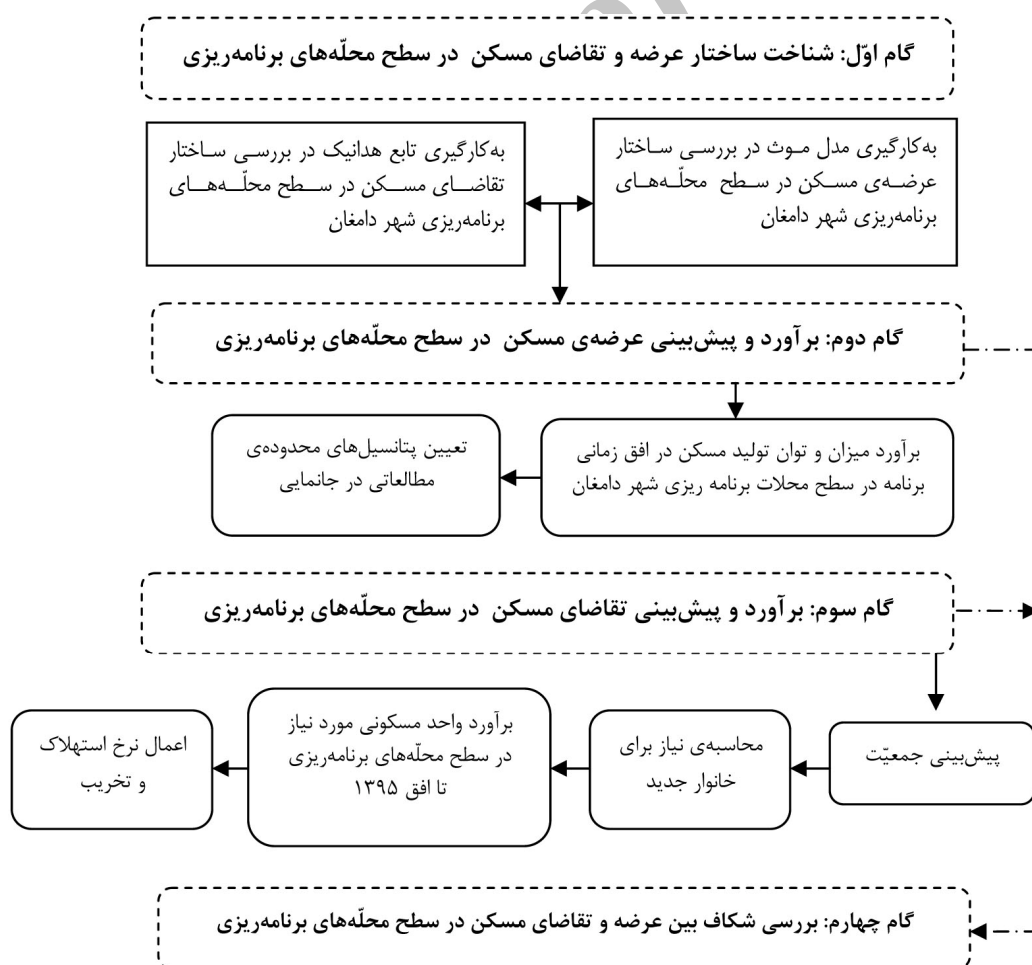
گام اوّل: شناخت ساختار عرضه و تقاضای مسکن در سطح محلّه‌های برنامه‌ریزی

به‌کارگیری مدل موث در بررسی ساختار عرضه‌ی مسکن در سطح محلّه‌های برنامه‌ریزی شهر دامغان

به‌کارگیری تابع هدانیک در بررسی ساختار تقاضای مسکن در سطح محلّه‌های برنامه‌ریزی شهر دامغان

گام دوم: برآورد و پیش‌بینی عرضه‌ی مسکن در سطح محلّه‌های برنامه‌ریزی

برآورد میزان و توان تولید مسکن در افق زمانی برنامه در سطح محلات برنامه ریزی شهر دامغان

تعیین پتانسیل‌های محدوده‌ی مطالعاتی در جانمایی

گام سوم: برآورد و پیش‌بینی تقاضای مسکن در سطح محلّه‌های برنامه‌ریزی

پیش‌بینی جمعیّت

محاسبه‌ی نیاز برای خانوار جدید

برآورد واحد مسکونی مورد نیاز در سطح محلّه‌های برنامه‌ریزی تا افق ۱۳۹۵

اعمال نرخ استهلاک و تخریب

گام چهارم: بررسی شکاف بین عرضه و تقاضای مسکن در سطح محلّه‌های برنامه‌ریزی